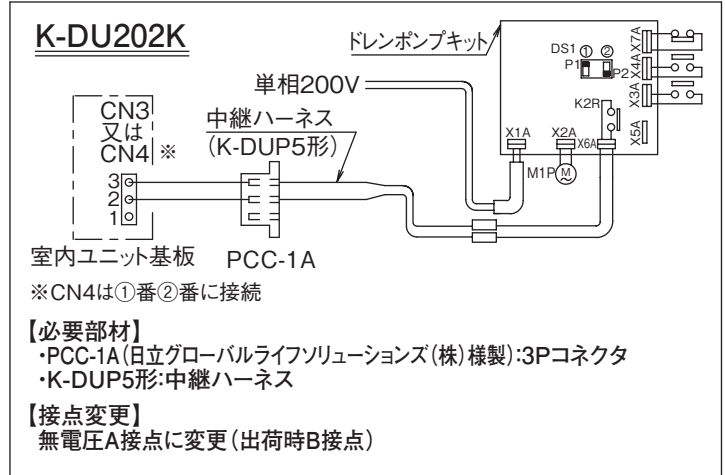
K-DU202K

ドレンポンプキット

DS1 ① ②
P1 P2

X7A
X4A
X3A
K2R
X5A

単相200V

CN3
又は
CN4 ※

中継ハーネス
(K-DUP5形)

X1A X2A X6A

M1P M

3
2
1

室内ユニット基板　PCC-1A

※CN4は①番②番に接続

【必要部材】
・PCC-1A(日立グローバルライフソリューションズ(株)様製):3Pコネクタ
・K-DUP5形:中継ハーネス

【接点変更】
無電圧A接点に変更(出荷時B接点)